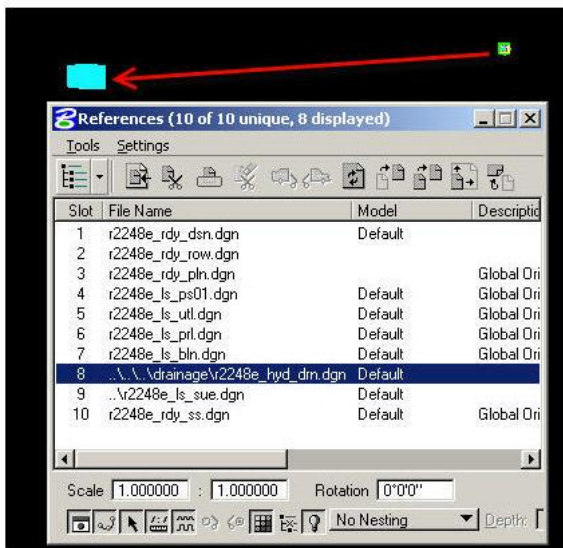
References (10 of 10 unique, 8 displayed)

Tools Settings

| Slot | File Name | Model | Descriptio |
|---|---|---|---|
| 1 | r2248e_rdy_dsn.dgn | Default | |
| 2 | r2248e_rdy_row.dgn | | |
| 3 | r2248e_rdy_pln.dgn | | Global Ori |
| 4 | r2248e_ls_ps01.dgn | Default | Global Ori |
| 5 | r2248e_ls_utl.dgn | Default | Global Ori |
| 6 | r2248e_ls_prl.dgn | Default | Global Ori |
| 7 | r2248e_ls_bln.dgn | Default | Global Ori |
| 8 | ..\..\..\drainage\r2248e_hyd_drn.dgn | Default | |
| 9 | ..\r2248e_ls_sue.dgn | Default | |
| 10 | r2248e_rdy_ss.dgn | Default | Global Ori |

Scale 1.000000 : 1.000000 Rotation 0°0'0"

No Nesting Depth: